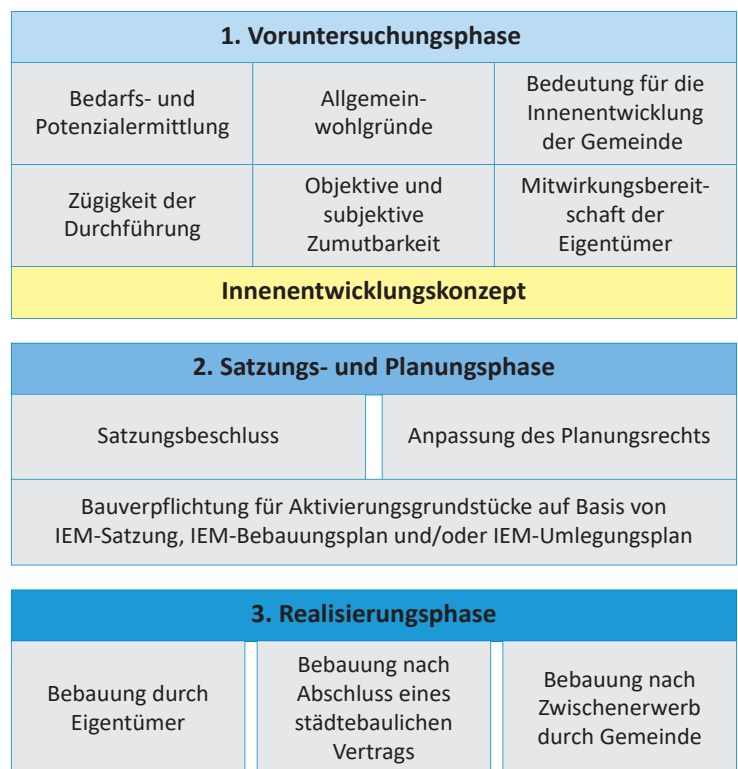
1. Voruntersuchungsphase

| Bedarfs- und Potenzialermittlung | Allgemeinwohlgründe | Bedeutung für die Innenentwicklung der Gemeinde |
|---|---|---|
| Zügigkeit der Durchführung | Objektive und subjektive Zumutbarkeit | Mitwirkungsbereitschaft der Eigentümer |

Innenentwicklungskonzept

2. Satzungs- und Planungsphase

| Satzungsbeschluss | Anpassung des Planungsrechts |
|---|---|

Bauverpflichtung für Aktivierungsgrundstücke auf Basis von IEM-Satzung, IEM-Bebauungsplan und/oder IEM-Umlegungsplan

3. Realisierungsphase

| Bebauung durch Eigentümer | Bebauung nach Abschluss eines städtebaulichen Vertrags | Bebauung nach Zwischenerwerb durch Gemeinde |
|---|---|---|